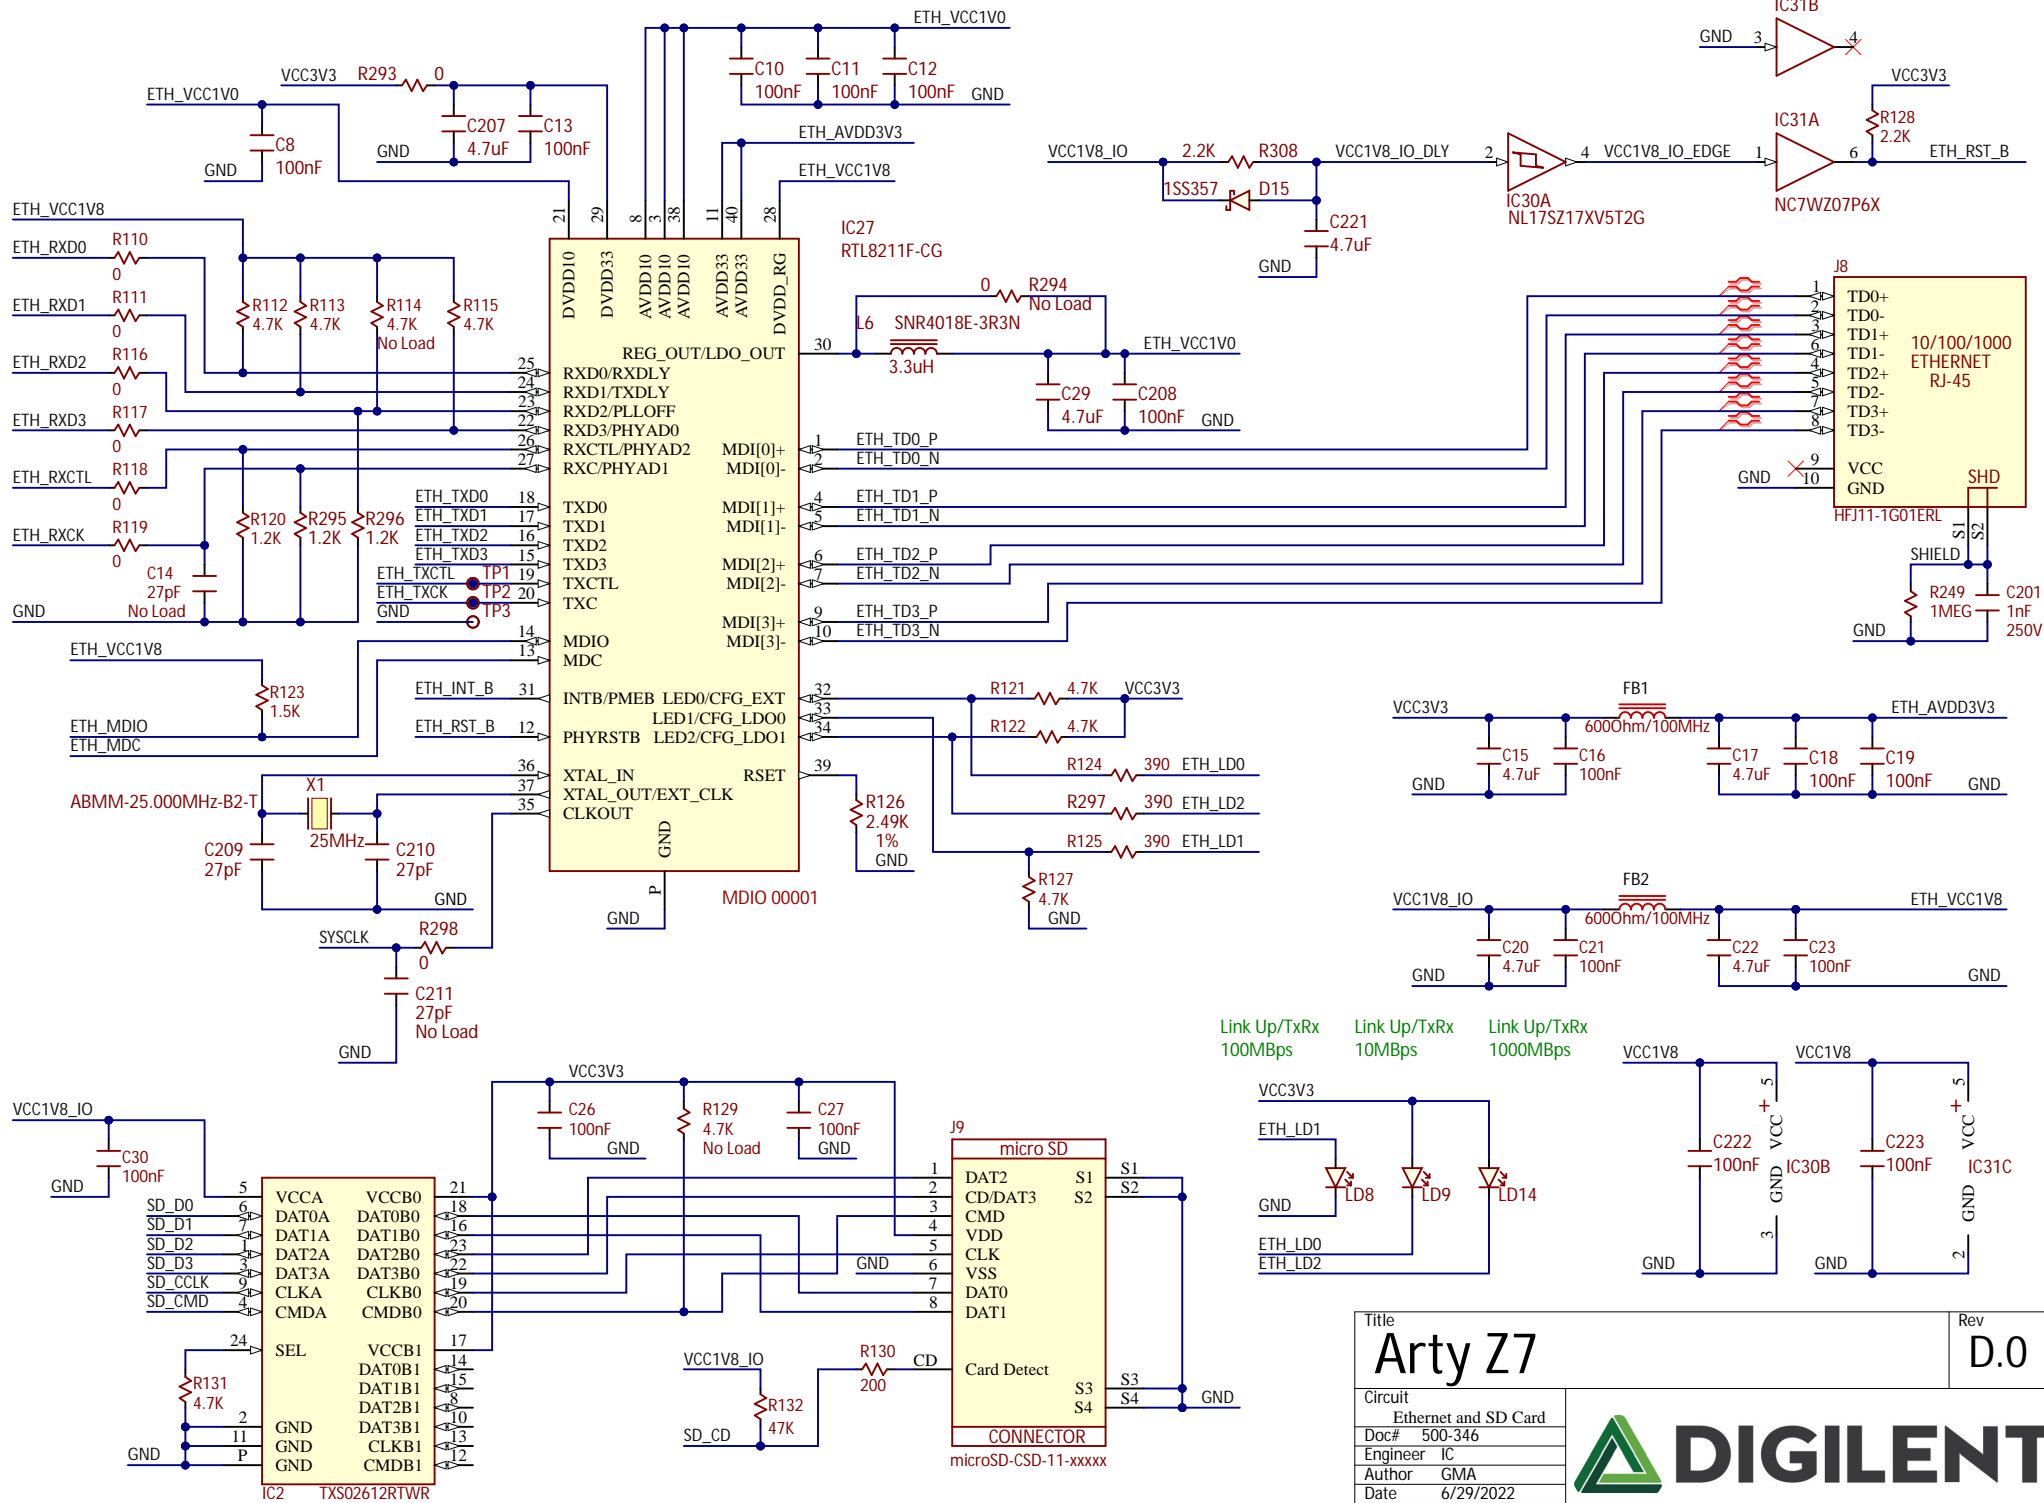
ETH_VCC1V0
VCC3V3 R293 0
ETH_VCC1V0
C8 100nF
GND
C207 4.7uF
C13 100nF
GND
C10 100nF
C11 100nF
C12 100nF
GND
ETH_AVDD3V3
ETH_VCC1V8
21 29 8 3 38 11 40 28
DVDD10 DVDD33 AVDD10 AVDD10 AVDD10 AVDD33 AVDD33 DVDD_RG
IC27
RTL8211F-CG
ETH_VCC1V8
ETH_RXD0 R110 0
ETH_RXD1 R111 0
ETH_RXD2 R116 0
ETH_RXD3 R117 0
ETH_RXCTL R118 0
ETH_RXCK R119 0
R112 4.7K
R113 4.7K
R114 4.7K No Load
R115 4.7K
R120 1.2K
R295 1.2K
R296 1.2K
C14 27pF No Load
GND
25 RXD0/RXDLY
24 RXD1/TXDLY
23 RXD2/PLLOFF
22 RXD3/PHYAD0
26 RXCTL/PHYAD2
27 RXC/PHYAD1
ETH_TXD0 18 TXD0
ETH_TXD1 17 TXD1
ETH_TXD2 16 TXD2
ETH_TXD3 15 TXD3
ETH_TXCTL TP1 19 TXCTL
ETH_TXCK TP2 20 TXC
GND TP3
14 MDIO
13 MDC
ETH_VCC1V8
R123 1.5K
ETH_MDIO
ETH_MDC
ETH_INT_B 31 INTB/PMEB
ETH_RST_B 12 PHYRSTB
LED0/CFG_EXT
LED1/CFG_LDO0
LED2/CFG_LDO1
REG_OUT/LDO_OUT 30
MDI[0]+ 1 ETH_TD0_P
MDI[0]- 2 ETH_TD0_N
MDI[1]+ 4 ETH_TD1_P
MDI[1]- 5 ETH_TD1_N
MDI[2]+ 6 ETH_TD2_P
MDI[2]- 7 ETH_TD2_N
MDI[3]+ 9 ETH_TD3_P
MDI[3]- 10 ETH_TD3_N
36 XTAL_IN
37 XTAL_OUT/EXT_CLK
35 CLKOUT
RSET 39
GND
P
GND
MDIO 00001
X1
ABMM-25.000MHz-B2-T
25MHz
C209 27pF
C210 27pF
GND
SYSCLK R298 0
C211 27pF No Load
GND
0 R294 No Load
L6 SNR4018E-3R3N
3.3uH
ETH_VCC1V0
C29 4.7uF
C208 100nF
GND
32 33 34
R121 4.7K VCC3V3
R122 4.7K
R124 390 ETH_LD0
R297 390 ETH_LD2
R125 390 ETH_LD1
R126 2.49K 1% GND
R127 4.7K GND
VCC1V8_IO 2.2K R308 VCC1V8_IO_DLY
1SS357 D15
C221 4.7uF
GND
2 4 VCC1V8_IO_EDGE 1 6
IC30A
NL17SZ17XV5T2G
IC31A
NC7WZ07P6X
IC31B
GND 3 4
VCC3V3
R128 2.2K
ETH_RST_B
J8
1 TD0+
2 TD0-
3 TD1+
6 TD1-
4 TD2+
5 TD2-
7 TD3+
8 TD3-
10/100/1000 ETHERNET RJ-45
9 VCC
GND 10 GND
SHD
HFJ11-1G01ERL
S1 S2
SHIELD
R249 1MEG
C201 1nF 250V
GND
FB1
VCC3V3
600Ohm/100MHz
ETH_AVDD3V3
C15 4.7uF
C16 100nF
C17 4.7uF
C18 100nF
C19 100nF
GND
GND
FB2
VCC1V8_IO
600Ohm/100MHz
ETH_VCC1V8
C20 4.7uF
C21 100nF
C22 4.7uF
C23 100nF
GND
GND
Link Up/TxRx 100MBps
Link Up/TxRx 10MBps
Link Up/TxRx 1000MBps
VCC3V3
ETH_LD1
LD8
LD9
LD14
GND
ETH_LD0
ETH_LD2
VCC1V8
C222 100nF
5 + VCC IC30B GND 3
GND
VCC1V8
C223 100nF
5 + VCC IC31C GND 2
GND
VCC1V8_IO
C30 100nF
GND
VCC3V3
C26 100nF
GND
R129 4.7K No Load
C27 100nF
GND
5 VCCA VCCB0 21
SD_D0 6 DATA0A DAT0B0 18
SD_D1 1 DAT1A DAT1B0 16
SD_D2 1 DAT2A DAT2B0 23
SD_D3 3 DAT3A DAT3B0 22
SD_CCLK 9 CLKA CLKB0 19
SD_CMD 4 CMDA CMDB0 20
24 SEL VCCB1 17
DAT0B1 14
DAT1B1 15
DAT2B1 8
2 GND DAT3B1 10
11 GND CLKB1 13
GND P GND CMDB1 12
R131 4.7K
IC2 TXS02612RTWR
J9
micro SD
1 DAT2 S1 S1
2 CD/DAT3 S2 S2
3 CMD
4 VDD
5 CLK
GND 6 VSS
7 DAT0
8 DAT1
Card Detect
S3 S3
S4 S4
GND
CONNECTOR
microSD-CSD-11-xxxxx
VCC1V8_IO
R132 47K
SD_CD
R130 200 CD
Title
Arty Z7
Rev
D.0
Circuit
Ethernet and SD Card
Doc# 500-346
Engineer IC
Author GMA
Date 6/29/2022
DIGILENT